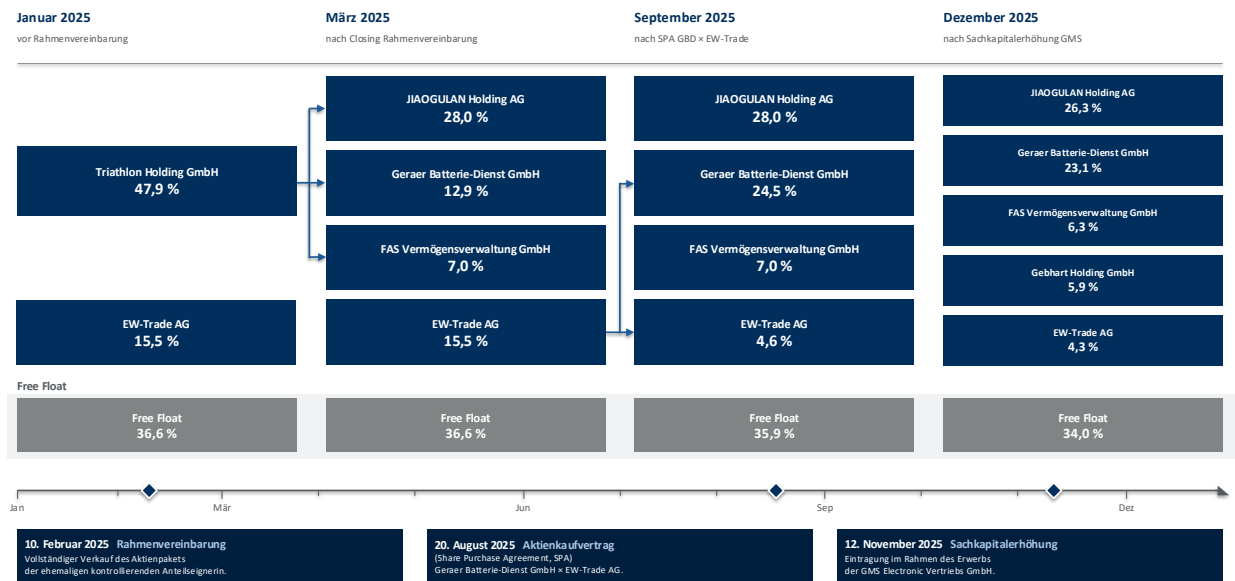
Januar 2025
vor Rahmenvereinbarung

März 2025
nach Closing Rahmenvereinbarung

September 2025
nach SPA GBD × EW-Trade

Dezember 2025
nach Sachkapitalerhöhung GMS

Triathlon Holding GmbH
47,9 %

EW-Trade AG
15,5 %

JIAOGULAN Holding AG
28,0 %

Geraer Batterie-Dienst GmbH
12,9 %

FAS Vermögensverwaltung GmbH
7,0 %

EW-Trade AG
15,5 %

JIAOGULAN Holding AG
28,0 %

Geraer Batterie-Dienst GmbH
24,5 %

FAS Vermögensverwaltung GmbH
7,0 %

EW-Trade AG
4,6 %

JIAOGULAN Holding AG
26,3 %

Geraer Batterie-Dienst GmbH
23,1 %

FAS Vermögensverwaltung GmbH
6,3 %

Gebhart Holding GmbH
5,9 %

EW-Trade AG
4,3 %

Free Float

Free Float
36,6 %

Free Float
36,6 %

Free Float
35,9 %

Free Float
34,0 %

Jan
März
Jun
Sep
Dez

10. Februar 2025 Rahmenvereinbarung
Vollständiger Verkauf des Aktienpakets der ehemaligen kontrollierenden Anteilseignerin.

20. August 2025 Aktienkaufvertrag
(Share Purchase Agreement, SPA)
Geraer Batterie-Dienst GmbH × EW-Trade AG.

12. November 2025 Sachkapitalerhöhung
Eintragung im Rahmen des Erwerbs der GMS Electronic Vertriebs GmbH.